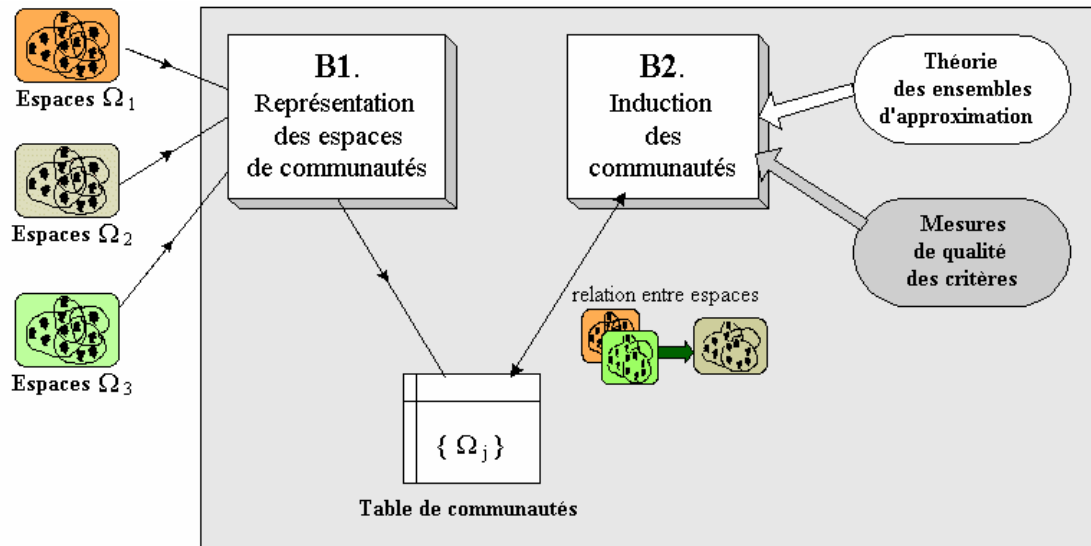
Espaces $\Omega_1$

Espaces $\Omega_2$

Espaces $\Omega_3$

B1.
Représentation des espaces de communautés

B2.
Induction des communautés

Théorie des ensembles d'approximation

Mesures de qualité des critères

relation entre espaces

$\{\Omega_j\}$

Table de communautés